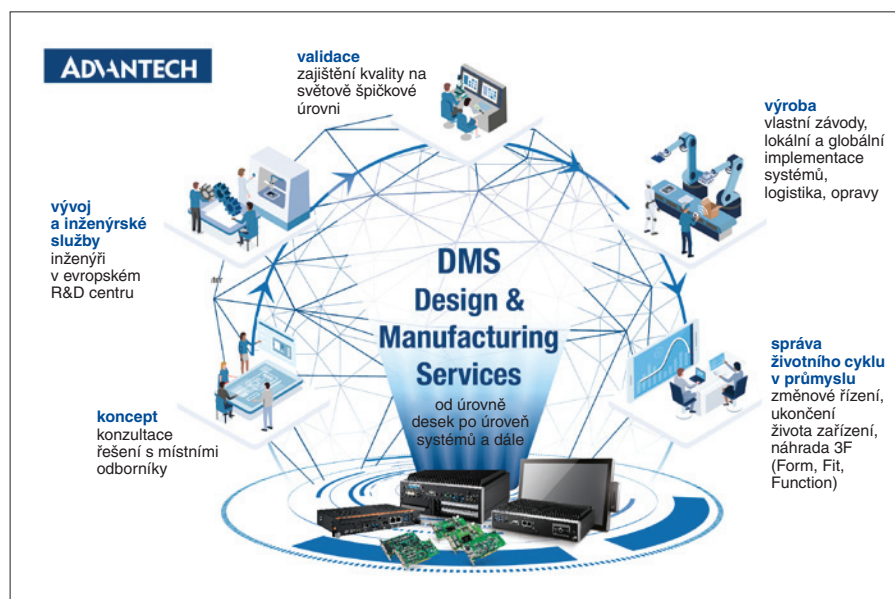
ADVANTECH

validace
zajištění kvality na světově špičkové úrovni

výroba
vlastní závody, lokální a globální implementace systémů, logistika, opravy

vývoj a inženýrské služby
inženýři v evropském R&D centru

DMS
Design & Manufacturing Services

od úrovně desek po úroveň systémů a dále

správa životního cyklu v průmyslu
změnové řízení, ukončení života zařízení, náhrada 3F (Form, Fit, Function)

koncept
konzultace řešení s místními odborníky